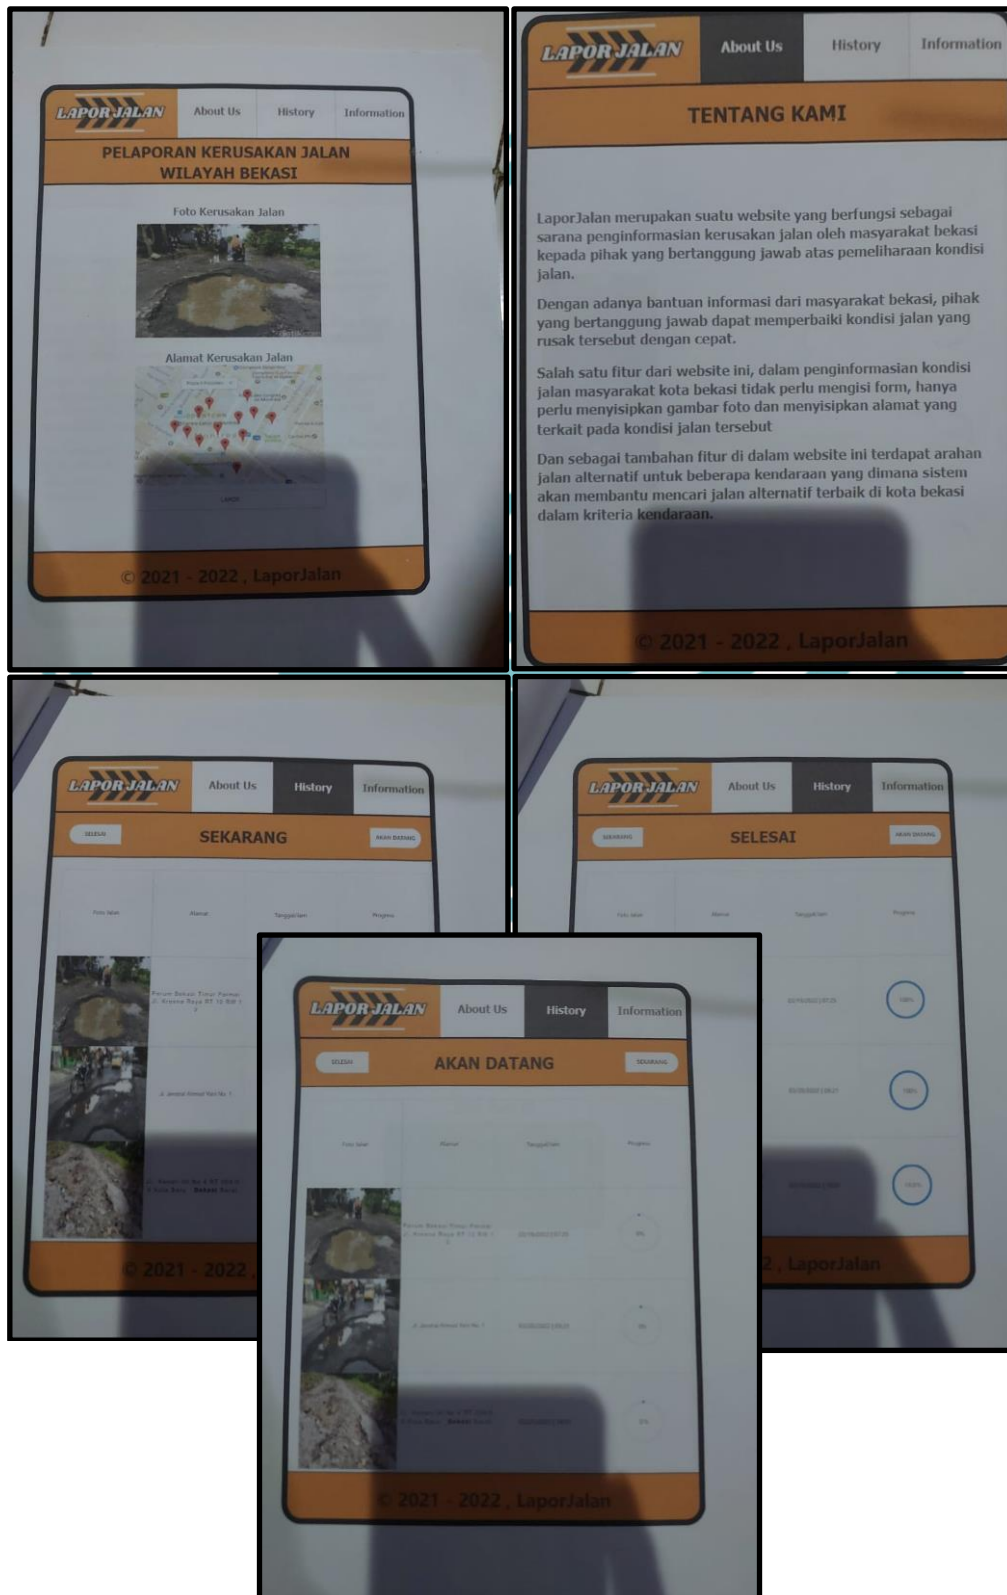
LAPOR JALAN About Us History Information

PELAPORAN KERUSAKAN JALAN WILAYAH BEKASI

Foto Kerusakan Jalan

Alamat Kerusakan Jalan

LAPOR

© 2021 - 2022 , LaporJalan

LAPOR JALAN About Us History Information

TENTANG KAMI

LaporJalan merupakan suatu website yang berfungsi sebagai sarana penginformasian kerusakan jalan oleh masyarakat bekasi kepada pihak yang bertanggung jawab atas pemeliharaan kondisi jalan.

Dengan adanya bantuan informasi dari masyarakat bekasi, pihak yang bertanggung jawab dapat memperbaiki kondisi jalan yang rusak tersebut dengan cepat.

Salah satu fitur dari website ini, dalam penginformasian kondisi jalan masyarakat kota bekasi tidak perlu mengisi form, hanya perlu menyisipkan gambar foto dan menyisipkan alamat yang terkait pada kondisi jalan tersebut

Dan sebagai tambahan fitur di dalam website ini terdapat arahan jalan alternatif untuk beberapa kendaraan yang dimana sistem akan membantu mencari jalan alternatif terbaik di kota bekasi dalam kriteria kendaraan.

© 2021 - 2022 , LaporJalan

LAPOR JALAN About Us History Information

SELESAI SEKARANG AKAN DATANG

Foto Jalan Alamat Tanggal/Jam Progres

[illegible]

© 2021 - 2022 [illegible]

LAPOR JALAN About Us History Information

SEKARANG SELESAI AKAN DATANG

Foto Jalan Alamat Tanggal/Jam Progres

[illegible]

100%

100%

100%

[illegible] 2 , LaporJalan

LAPOR JALAN About Us History Information

SELESAI AKAN DATANG SEKARANG

Foto Jalan Alamat Tanggal/Jam Progres

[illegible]

0%

0%

0%

© 2021 - 2022 , LaporJalan